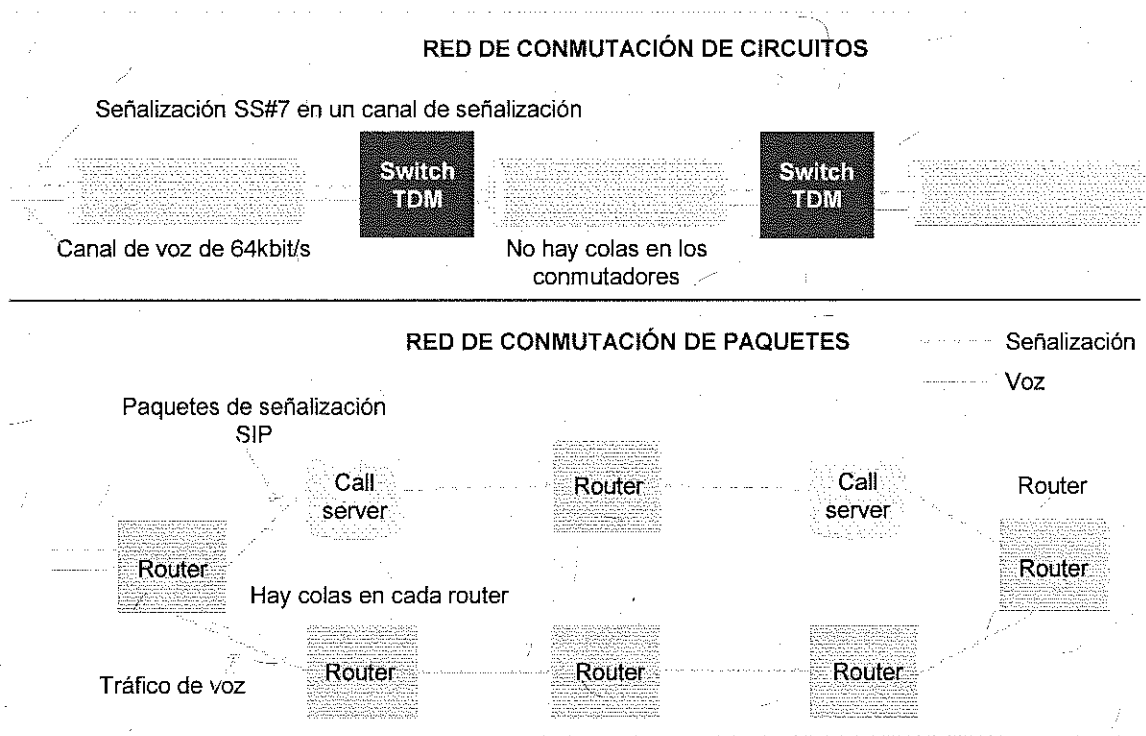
RED DE CONMUTACIÓN DE CIRCUITOS

Señalización SS#7 en un canal de señalización

Switch TDM

Switch TDM

Canal de voz de 64kbit/s

No hay colas en los conmutadores

RED DE CONMUTACIÓN DE PAQUETES

Señalización

Voz

Paquetes de señalización SIP

Call server

Router

Call server

Router

Router

Router

Hay colas en cada router

Tráfico de voz

Router

Router

Router